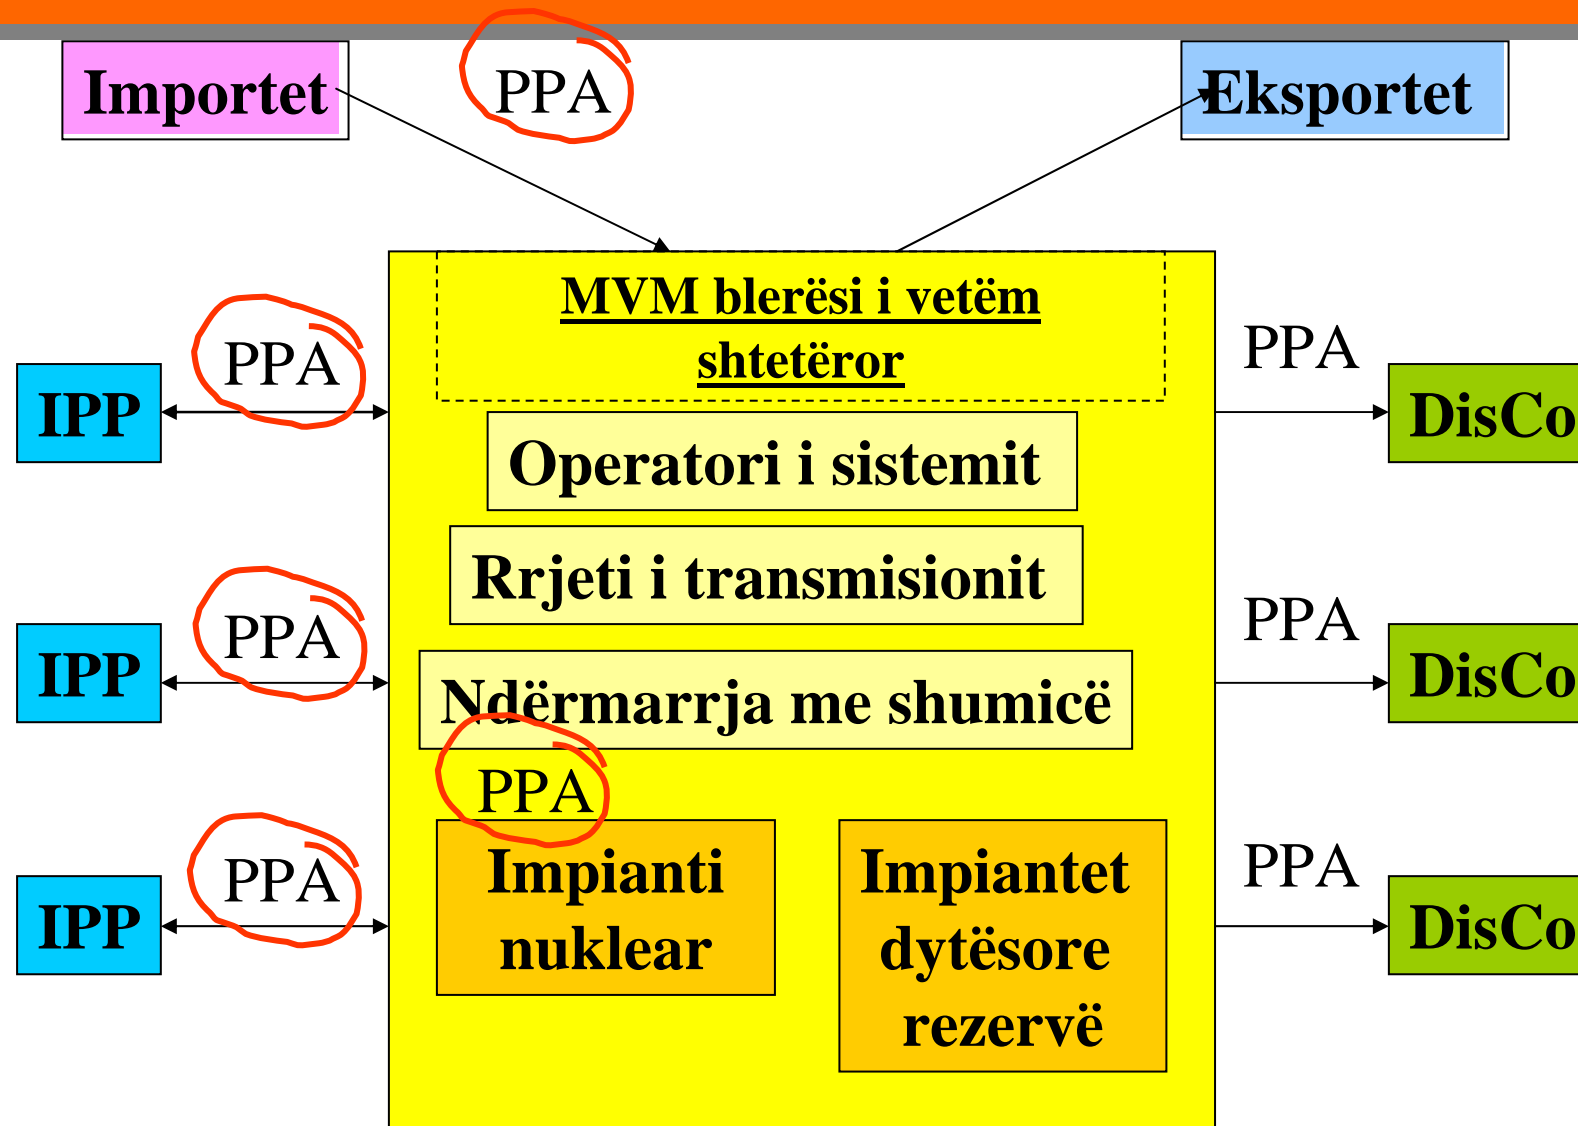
Importet

PPA

Eksportet

MVM bleresi i vetëm shtetëror

PPA

IPP

Operatori i sistemit

PPA

DisCo

Rrjeti i transmisionit

PPA

IPP

Ndërmarrja me shumicë

PPA

DisCo

PPA

Impianti nuklear

Impiantet dytësore rezervë

PPA

IPP

PPA

DisCo